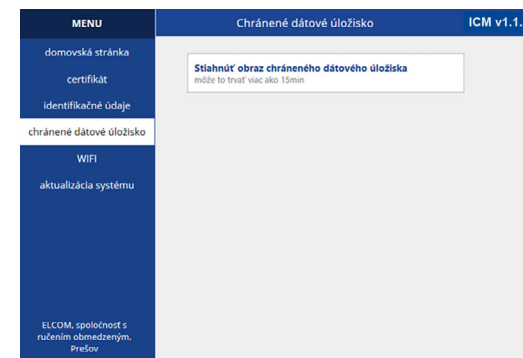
MENU

domovská stránka

certifikát

identifikačné údaje

chránené dátové úložisko

WIFI

aktualizácia systému

ELCOM, spoločnosť s ručením obmedzeným, Prešov

Chránené dátové úložisko

ICM v1.1.

Stiahnuť obraz chráneného dátového úložiska
môže to trvať viac ako 15min